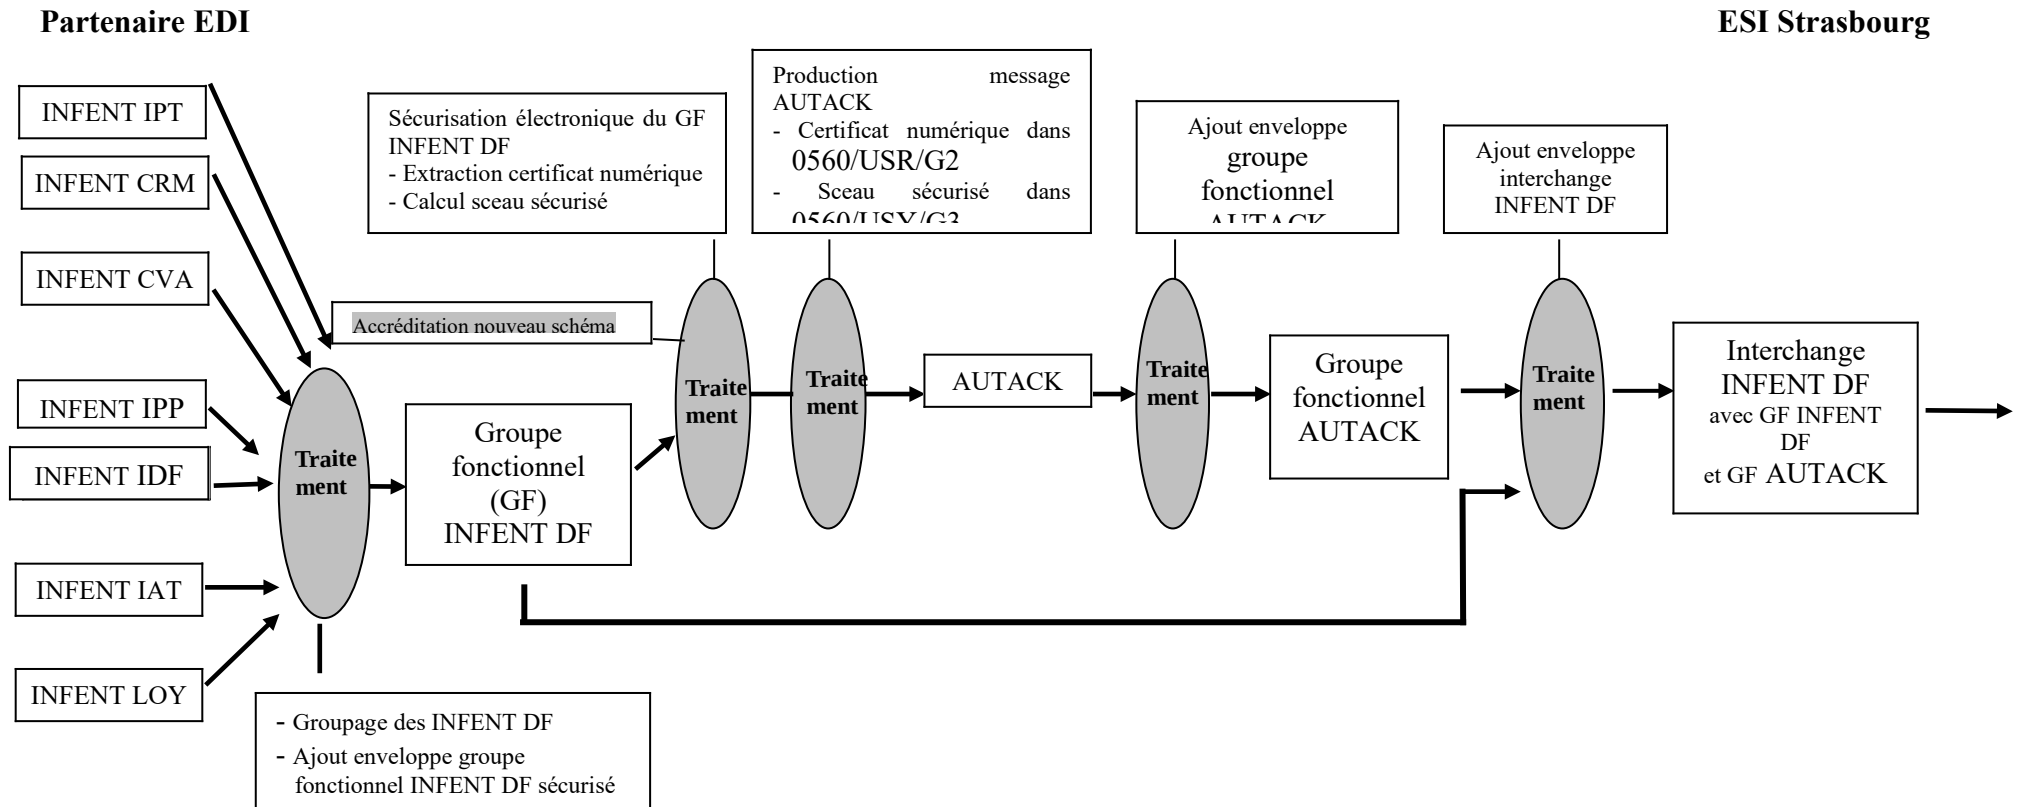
Partenaire EDI

ESI Strasbourg

INFENT IPT

INFENT CRM

INFENT CVA

INFENT IPP

INFENT IDF

INFENT IAT

INFENT LOY

Accréditation nouveau schéma

Traitement

- Groupage des INFENT DF
- Ajout enveloppe groupe fonctionnel INFENT DF sécurisé

Groupe fonctionnel (GF) INFENT DF

Sécurisation électronique du GF INFENT DF
- Extraction certificat numérique
- Calcul sceau sécurisé

Traitement

Production message AUTACK
- Certificat numérique dans 0560/USR/G2
- Sceau sécurisé dans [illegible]

Traitement

AUTACK

Ajout enveloppe groupe fonctionnel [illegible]

Traitement

Groupe fonctionnel AUTACK

Ajout enveloppe interchange INFENT DF

Traitement

Interchange INFENT DF avec GF INFENT DF et GF AUTACK